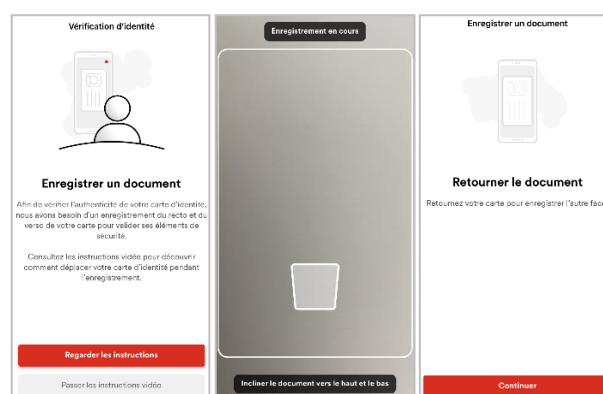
Vérification d'identité

Enregistrer un document

Afin de vérifier l'authenticité de votre carte d'identité, nous avons besoin d'un enregistrement du recto et du verso de votre carte pour valider ses éléments de sécurité.

Consultez les instructions vidéo pour découvrir comment déplacer votre carte d'identité pendant l'enregistrement.

Regarder les instructions

Passer les instructions vidéo

Enregistrement en cours

Incliner le document vers le haut et le bas

Enregistrer un document

Retourner le document

Retournez votre carte pour enregistrer l'autre face

Continuer